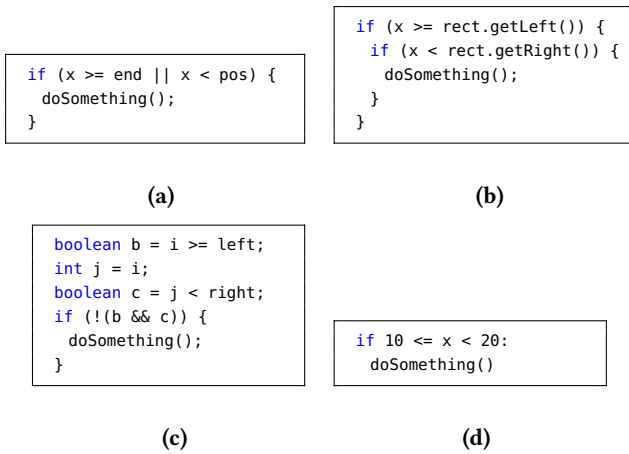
```
if (x >= end || x < pos) {
 doSomething();
}
```

(a)

```
if (x >= rect.getLeft()) {
 if (x < rect.getRight()) {
  doSomething();
 }
}
```

(b)

```
boolean b = i >= left;
int j = i;
boolean c = j < right;
if (!(b && c)) {
 doSomething();
}
```

(c)

```
if 10 <= x < 20:
 doSomething()
```

(d)